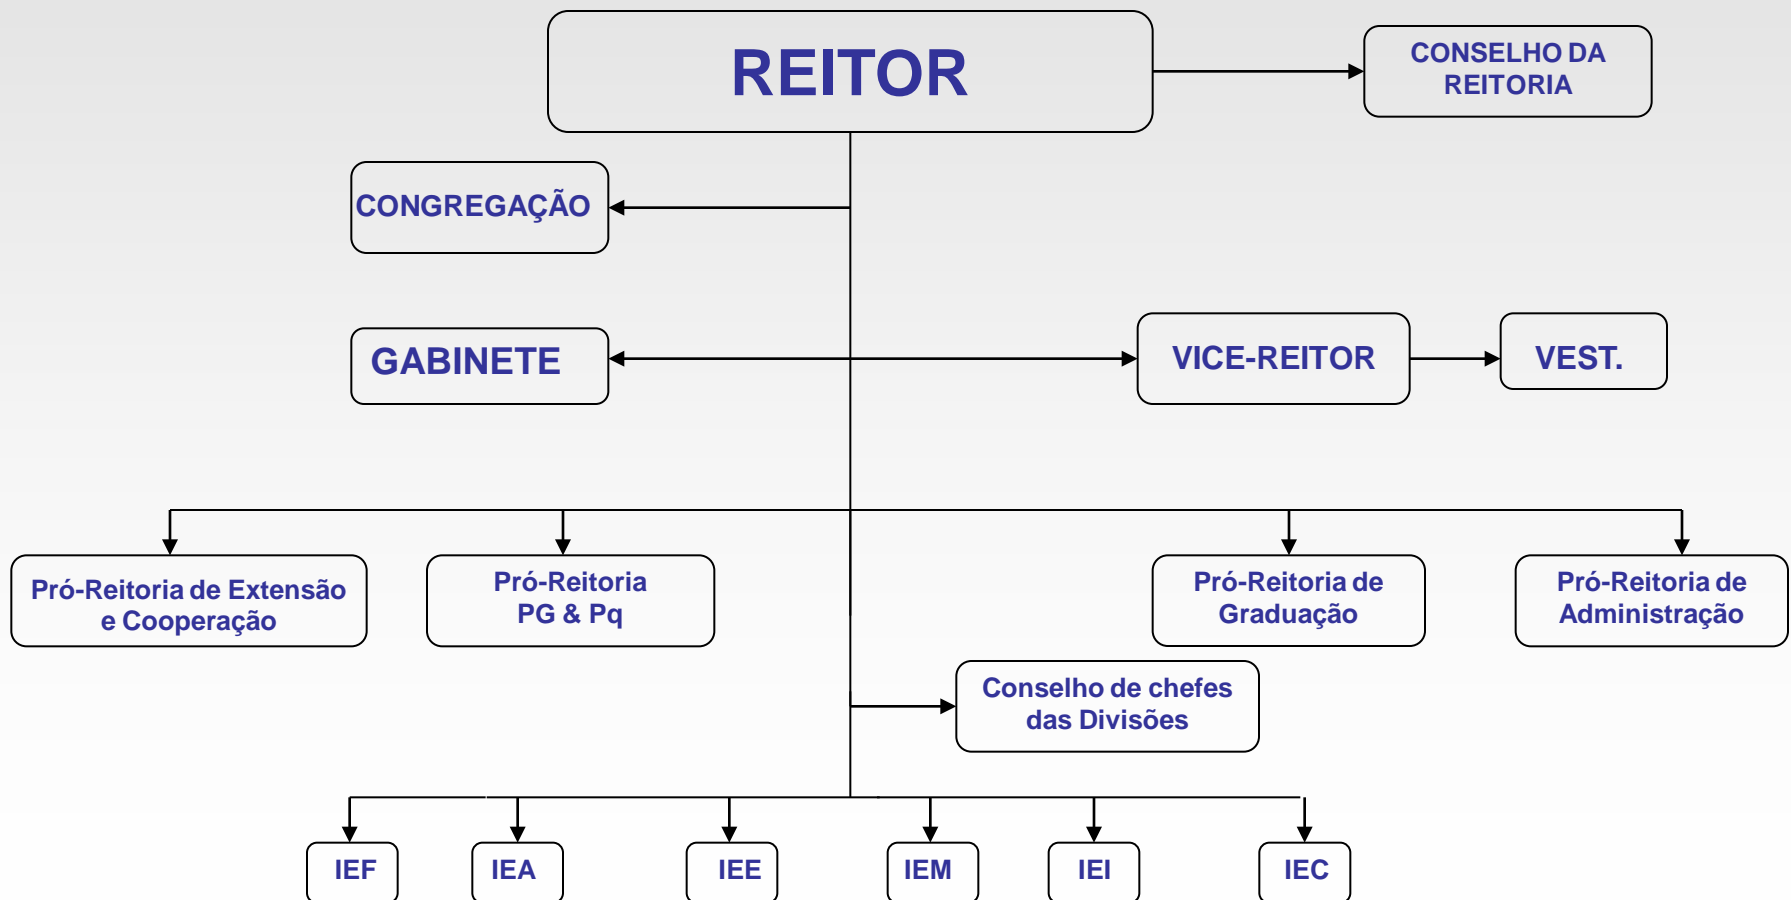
REITOR

CONSELHO DA REITORIA

CONGREGAÇÃO

GABINETE

VICE-REITOR

VEST.

Pró-Reitoria de Extensão e Cooperação

Pró-Reitoria PG & Pq

Pró-Reitoria de Graduação

Pró-Reitoria de Administração

Conselho de chefes das Divisões

IEF

IEA

IEE

IEM

IEI

IEC